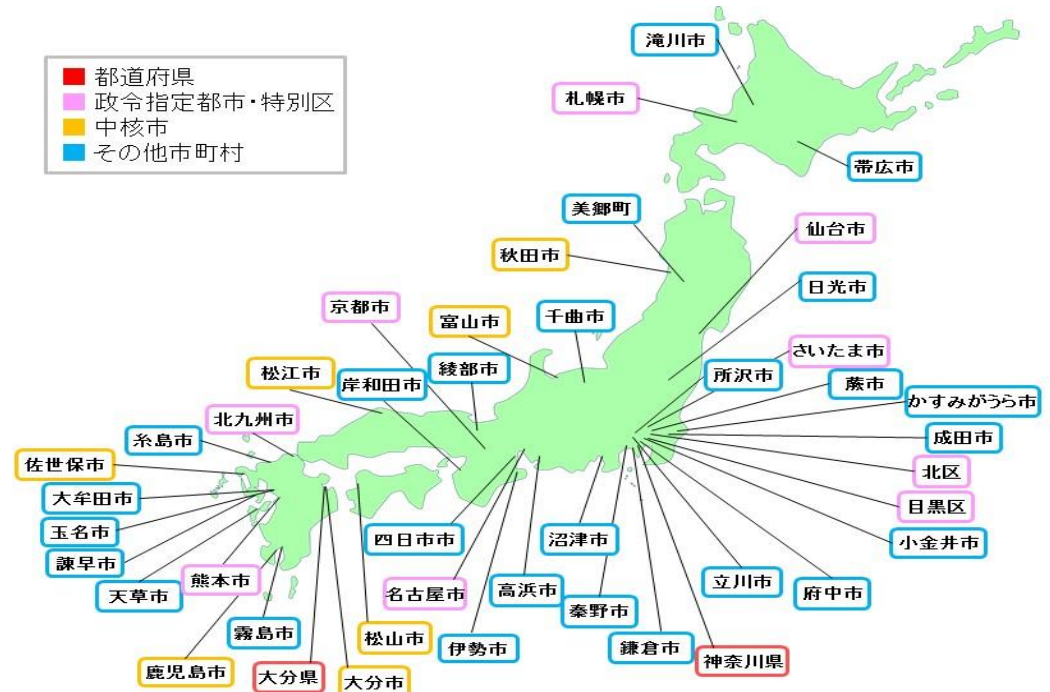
都道府県
政令指定都市・特別区
中核市
その他市町村

滝川市
札幌市
帯広市
美郷町
仙台市
秋田市
日光市
京都市
富山市
千曲市
さいたま市
松江市
岸和田市
綾部市
所沢市
蕨市
かすみがうら市
北九州市
糸島市
成田市
佐世保市
北区
大牟田市
目黒区
玉名市
小金井市
諫早市
四日市市
沼津市
天草市
熊本市
立川市
府中市
名古屋市
高浜市
秦野市
霧島市
松山市
伊勢市
鎌倉市
神奈川県
鹿児島市
大分県
大分市